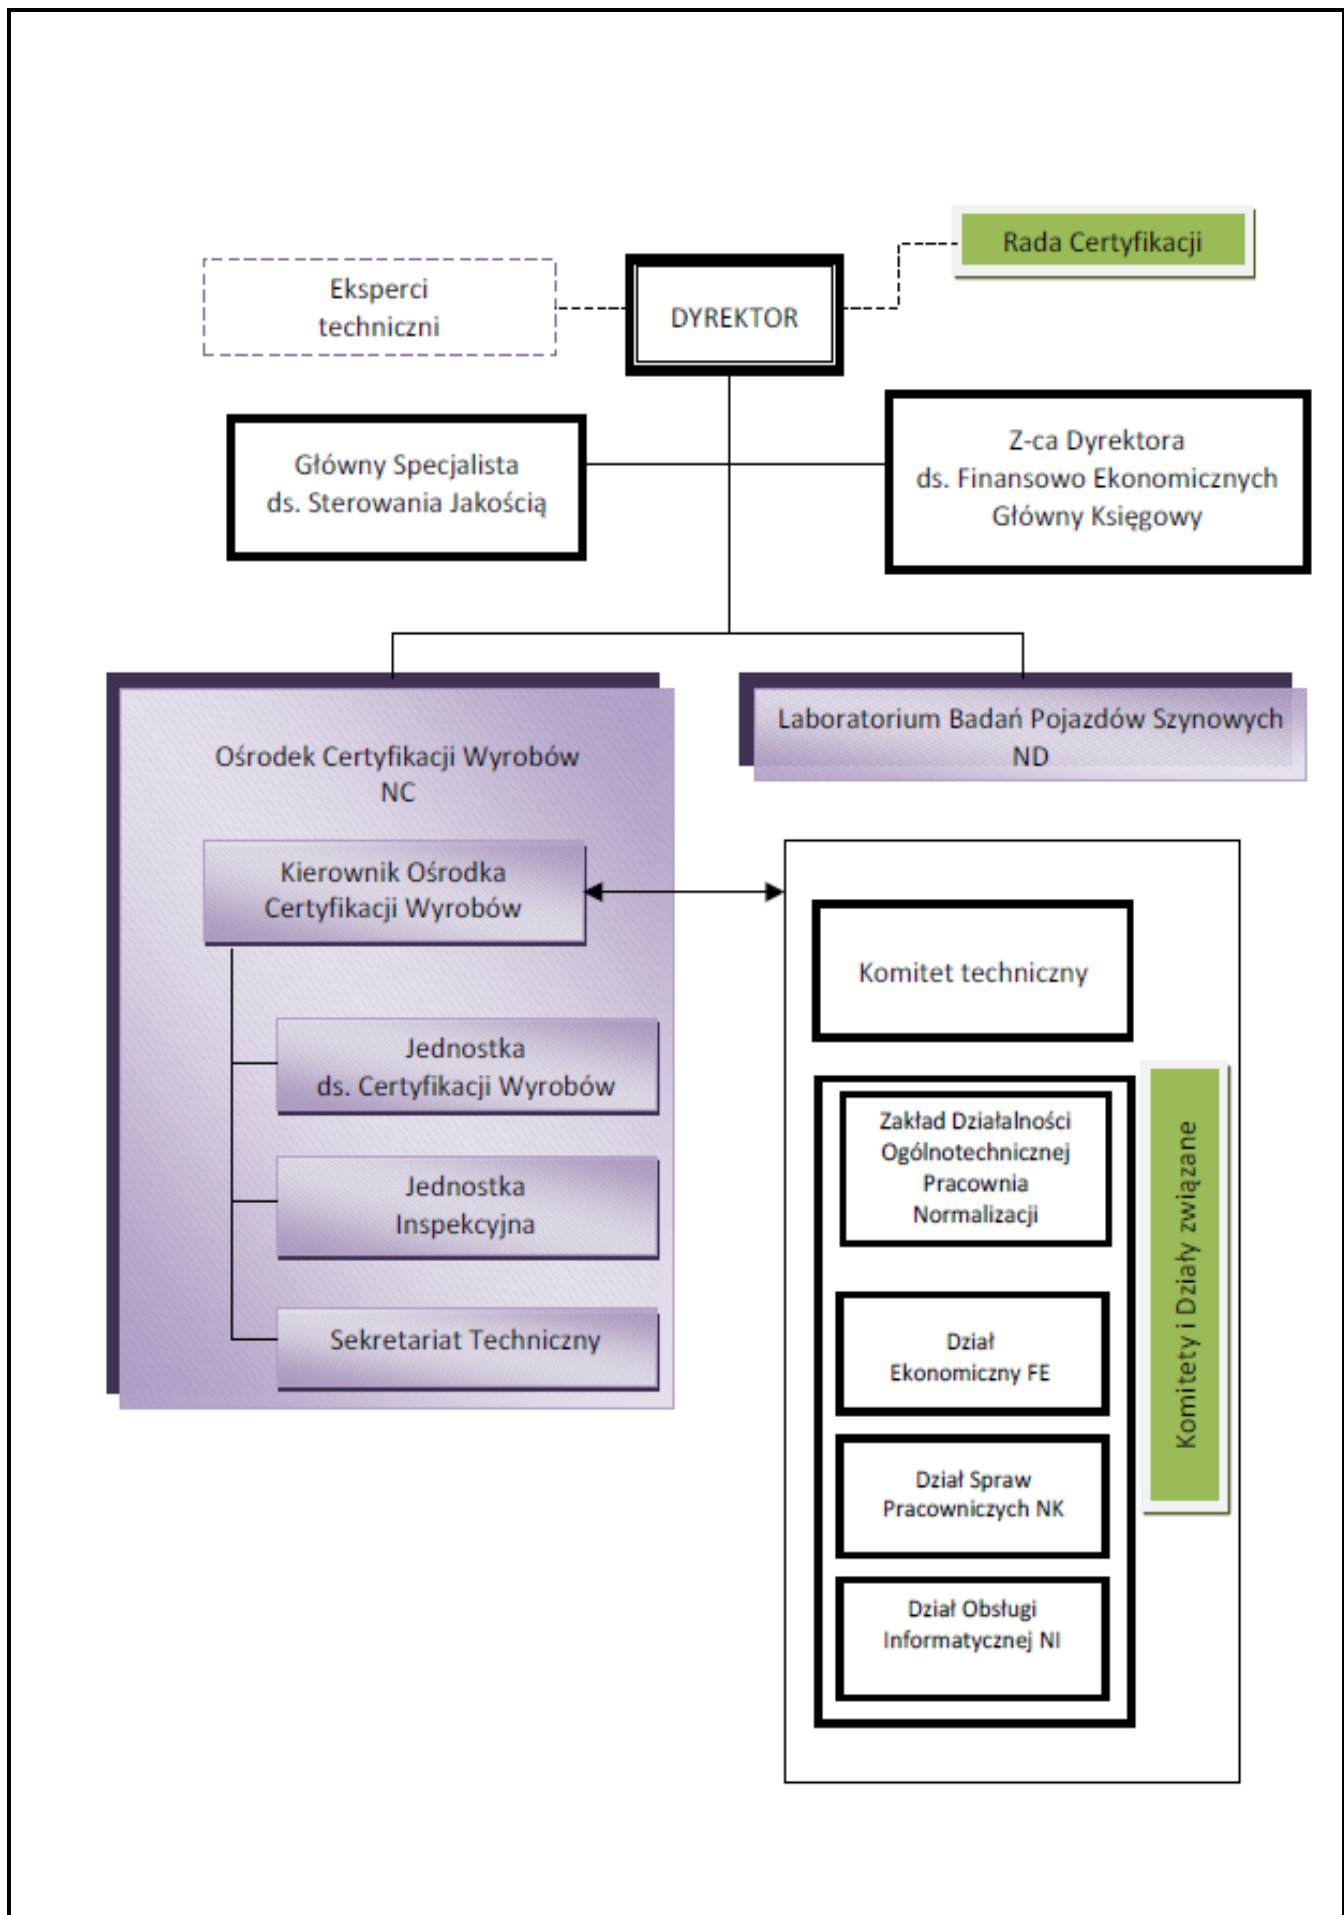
Eksperci techniczni

DYREKTOR

Rada Certyfikacji

Główny Specjalista ds. Sterowania Jakością

Z-ca Dyrektora ds. Finansowo Ekonomicznych Główny Księgowy

Ośrodek Certyfikacji Wyrobów NC

Laboratorium Badań Pojazdów Szynowych ND

Kierownik Ośrodka Certyfikacji Wyrobów

Jednostka ds. Certyfikacji Wyrobów

Jednostka Inspekcyjna

Sekretariat Techniczny

Komitet techniczny

Zakład Działalności Ogólnotechnicznej Pracownia Normalizacji

Dział Ekonomiczny FE

Dział Spraw Pracowniczych NK

Dział Obsługi Informatycznej NI

Komitety i Działy związane